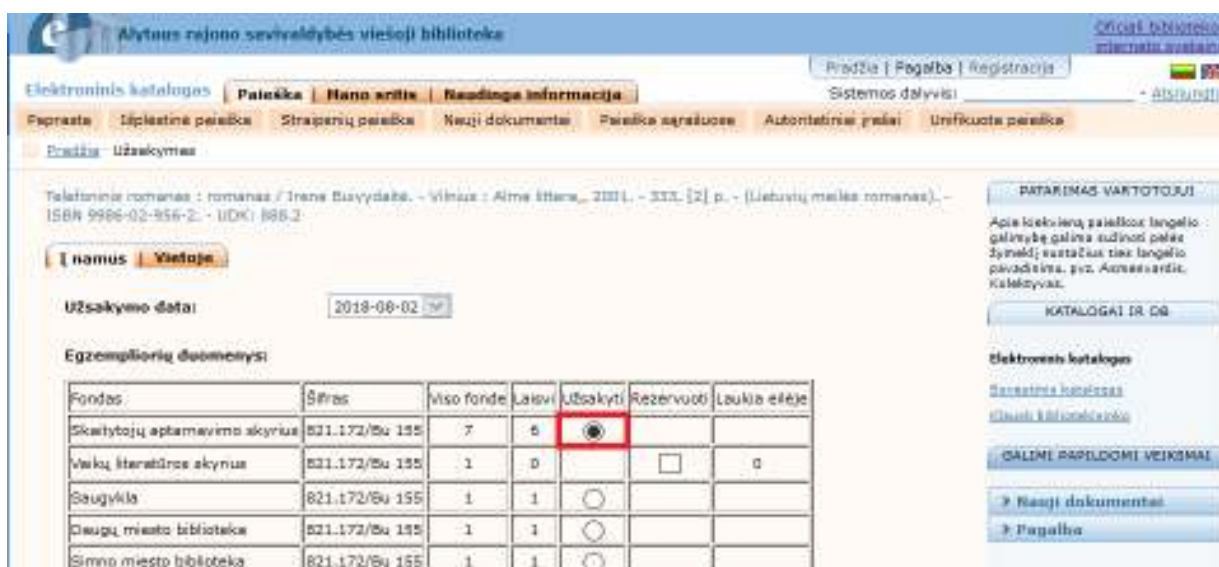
Alytaus rajono savivaldybės viešoji biblioteka

Oficiali biblioteko interneto svetain

Pradžia | Pagalba | Registracija

Elektroninis katalogas

Paieška | Mano sritis | Naudinga informacija

Sistemos dalyvis: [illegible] Atsijungti

Paprasta | Išplėstinė paieška | Straipsnių paieška | Nauji dokumentai | Paieška sąrašuose | Autoritetiniai įrašai | Unifikuota paieška

Pradžia · Užsakymas

Telefoninis romanas : romanas / Irena Buivydaitė. - Vilnius : Alma littera,, 2001. - 333, [2] p. - (Lietuvių meilės romanas). - ISBN 9986-02-956-2. - UDK: 888.2

Į namus | Vietoje

Užsakymo data: 2018-08-02

Egzempliorių duomenys:

| Fondas | Šifras | Viso fonde | Laisvi | Užsakyti | Rezervuoti | Laukia eilėje |
|---|---|---|---|---|---|---|
| Skaitytojų aptarnavimo skyrius | 821.172/Bu 155 | 7 | 6 | ◉ | | |
| Vaikų literatūros skyrius | 821.172/Bu 155 | 1 | 0 | | ☐ | 0 |
| Saugykla | 821.172/Bu 155 | 1 | 1 | ○ | | |
| Daugų miesto biblioteka | 821.172/Bu 155 | 1 | 1 | ○ | | |
| Simno miesto biblioteka | 821.172/Bu 155 | 1 | 1 | ○ | | |

PATARIMAS VARTOTOJUI

Apie kiekvieną paieškos langelio galimybę galima sužinoti pelės žymeklį nustačius ties langelio pavadinimu, pvz. Asmenvardis, Kolektyvas.

KATALOGAI IR DB

Elektroninis katalogas

Suvestinis katalogas

Klausk bibliotekininko

GALIMI PAPILDOMI VEIKSMAI

Nauji dokumentai

Pagalba